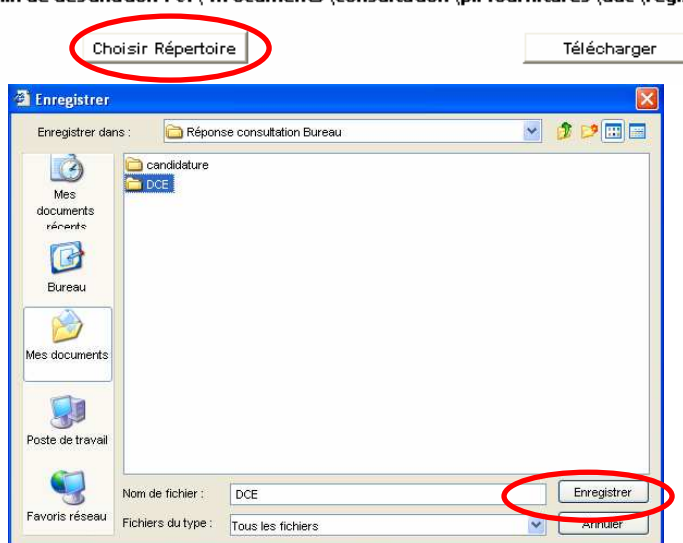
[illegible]

Choisir Répertoire

Télécharger

Enregistrer

Enregistrer dans : Réponse consultation Bureau

candidature
DCE

Mes documents récents

Bureau

Mes documents

Poste de travail

Favoris réseau

Nom de fichier : DCE

Fichiers du type : Tous les fichiers

Enregistrer

Annuler